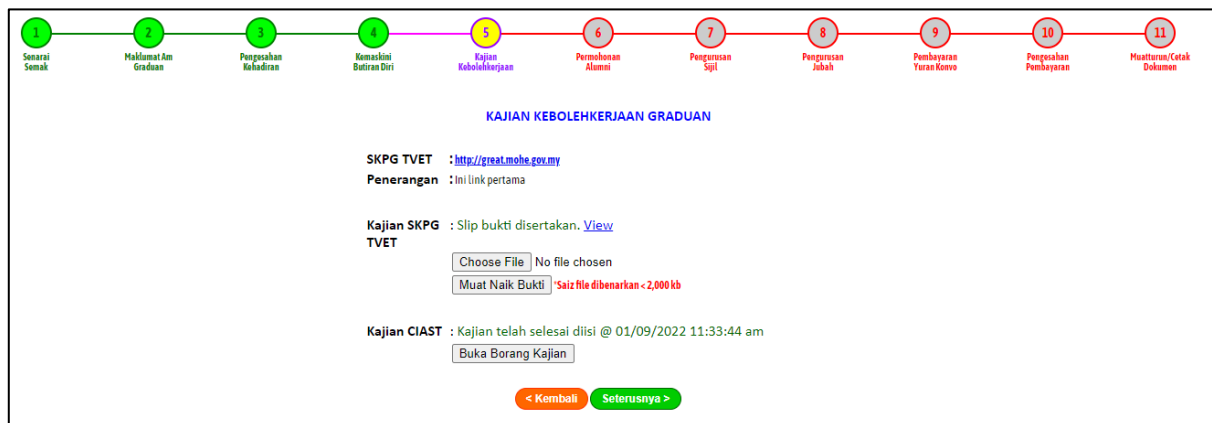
1
Senarai Semak

2
Maklumat Am Graduan

3
Pengesahan Kehadiran

4
Kemaskini Butiran Diri

5
Kajian Kebolehkerjaan

6
Permohonan Alumni

7
Pengurusan Sijil

8
Pengurusan Jubah

9
Pembayaran Yuran Konvo

10
Pengesahan Pembayaran

11
Muatturun/Cetak Dokumen

KAJIAN KEBOLEHKERJAAN GRADUAN

SKPG TVET : http://great.mohe.gov.my
Penerangan : Ini link pertama

Kajian SKPG TVET : Slip bukti disertakan. View

Choose File No file chosen
Muat Naik Bukti *Saiz file dibenarkan < 2,000 kb

Kajian CIAST : Kajian telah selesai diisi @ 01/09/2022 11:33:44 am
Buka Borang Kajian

< Kembali Seterusnya >